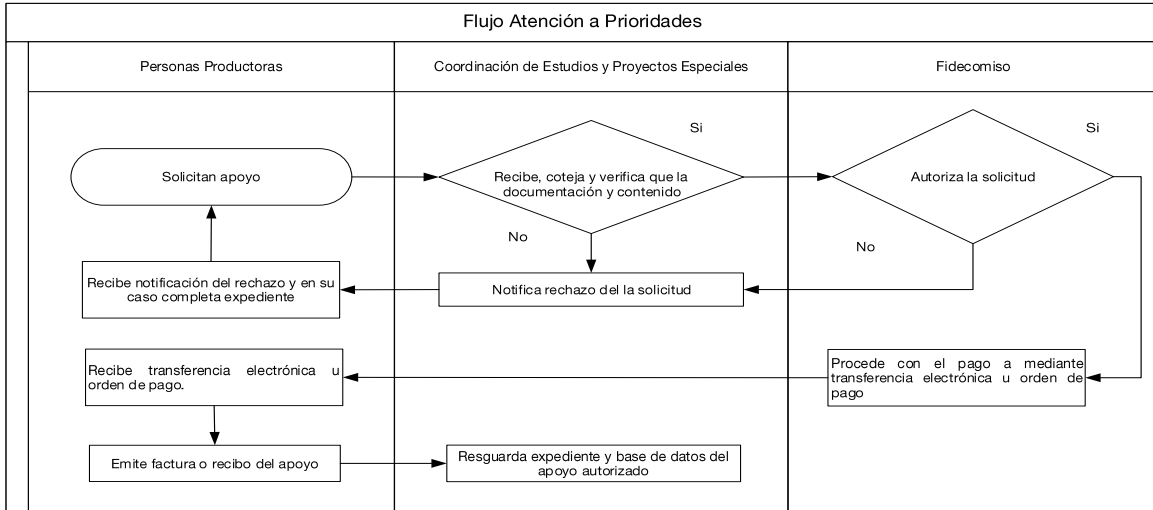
Flujo Atención a Prioridades

Personas Productoras

Coordinación de Estudios y Proyectos Especiales

Fidecomiso

Solicitan apoyo

Si

Recibe, coteja y verifica que la documentación y contenido

No

Si

Autoriza la solicitud

No

Recibe notificación del rechazo y en su caso completa expediente

Notifica rechazo del la solicitud

Recibe transferencia electrónica u orden de pago.

Procede con el pago a mediante transferencia electrónica u orden de pago

Emite factura o recibo del apoyo

Resguarda expediente y base de datos del apoyo autorizado